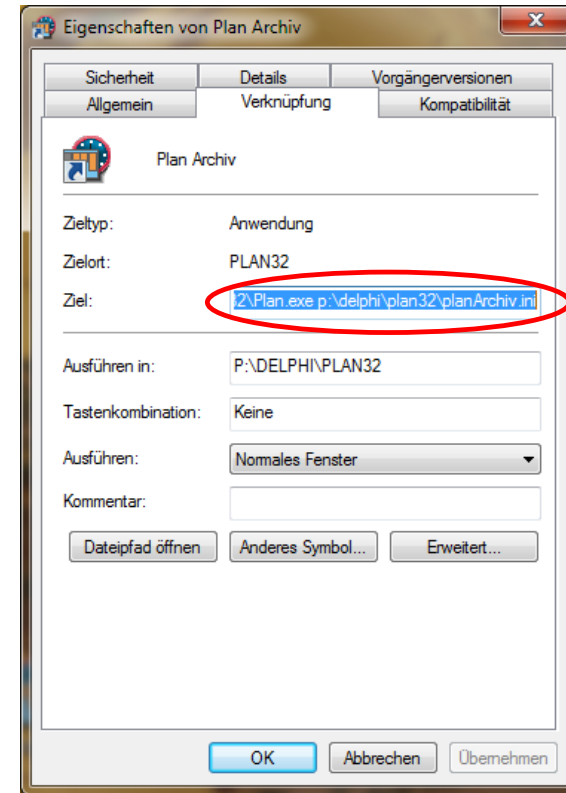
Eigenschaften von Plan Archiv

Sicherheit | Details | Vorgängerversionen
Allgemein | Verknüpfung | Kompatibilität

Plan Archiv

Zieltyp: Anwendung

Zielort: PLAN32

Ziel: 2\Plan.exe p:\delphi\plan32\planArchiv.ini

Ausführen in: P:\DELPHI\PLAN32

Tastenkombination: Keine

Ausführen: Normales Fenster

Kommentar:

Dateipfad öffnen | Anderes Symbol... | Erweitert...

OK | Abbrechen | Übernehmen